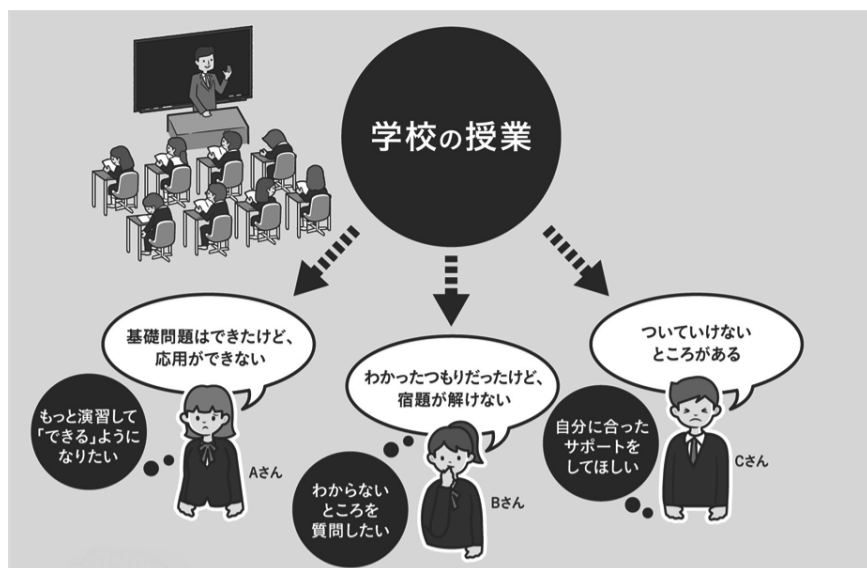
学校の授業

基礎問題はできたけど、応用ができない

もっと演習して「できる」ようになりたい

Aさん

わかったつもりだったけど、宿題が解けない

わからないところを質問したい

Bさん

ついていけないところがある

自分に合ったサポートをしてほしい

Cさん